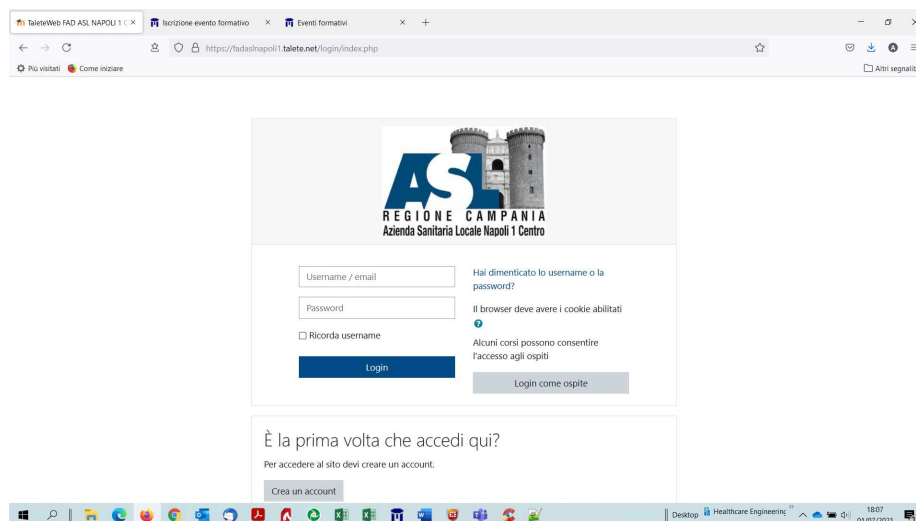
TaleteWeb FAD ASL NAPOLI 1 C ×
Iscrizione evento formativo ×
Eventi formativi ×
+

https://fadaslnapoli1.talete.net/login/index.php

Più visitati
Come iniziare
Altri segnalib

ASL
REGIONE CAMPANIA
Azienda Sanitaria Locale Napoli 1 Centro

Username / email
Password
Ricorda username
Login

Hai dimenticato lo username o la password?
Il browser deve avere i cookie abilitati
Alcuni corsi possono consentire l'accesso agli ospiti
Login come ospite

È la prima volta che accedi qui?
Per accedere al sito devi creare un account.
Crea un account

Desktop
Healthcare Engineering
18:07
01/07/2021